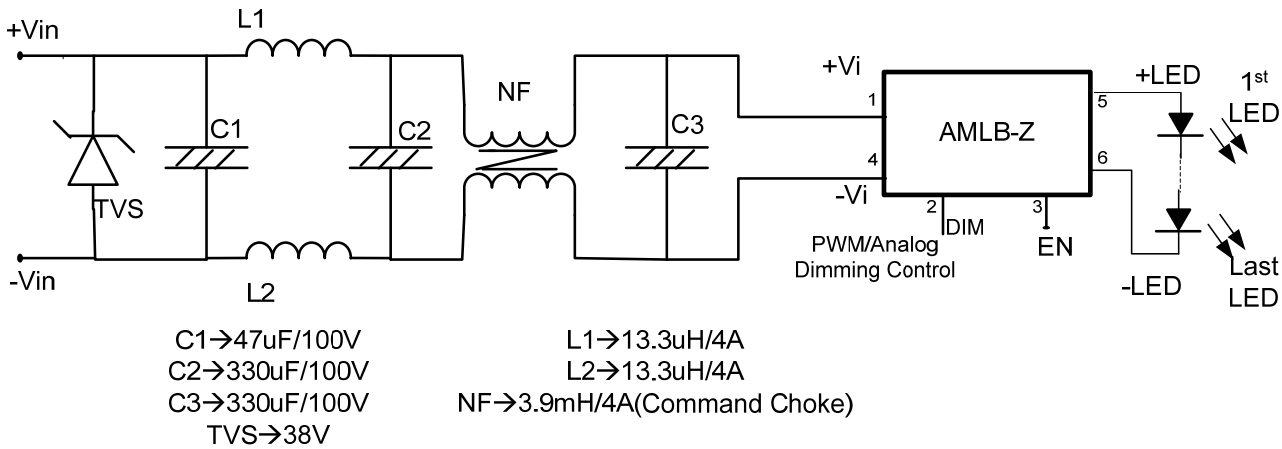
+Vin
L1
NF
+Vi
+LED
$1^{st}$ LED
C1
C2
C3
1
AMLB-Z
5
4
6
TVS
-Vi
2
DIM
3
EN
PWM/Analog Dimming Control
-Vin
L2
-LED
Last LED

C1→47uF/100V
C2→330uF/100V
C3→330uF/100V
TVS→38V

L1→13.3uH/4A
L2→13.3uH/4A
NF→3.9mH/4A(Command Choke)